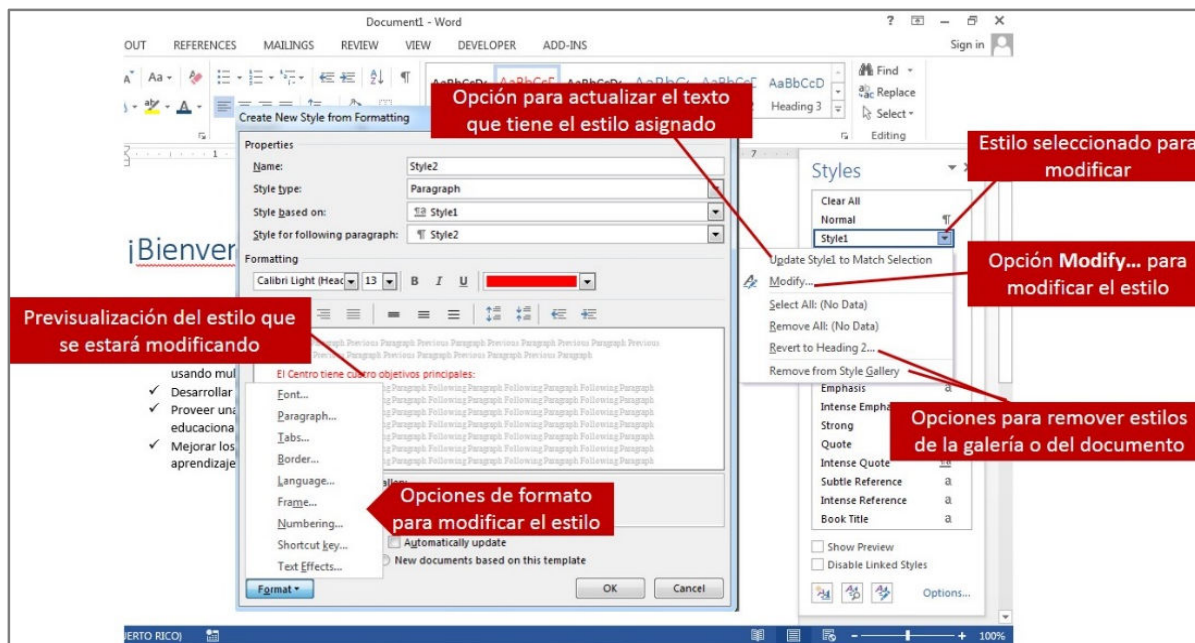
Document1 - Word

? — ✕

OUT REFERENCES MAILINGS REVIEW VIEW DEVELOPER ADD-INS

Sign in

AaBbCcD Heading 3

Find Replace Select Editing

Opción para actualizar el texto que tiene el estilo asignado

Create New Style from Formatting

Estilo seleccionado para modificar

Properties

Name: Style2

Style type: Paragraph

Style based on: Style1

Style for following paragraph: Style2

Styles

Clear All

Normal

Style1

¡Bienver

Update Style1 to Match Selection

Opción Modify... para modificar el estilo

Formatting

Calibri Light (Head 13 B I U

Modify...

Select All: (No Data)

Remove All: (No Data)

Previsualización del estilo que se estará modificando

Revert to Heading 2...

Remove from Style Gallery

El Centro tiene cuatro objetivos principales:

usando mul

Desarrollar

Proveer una educaciona

Mejorar los aprendizaje

Font...

Paragraph...

Tabs...

Border...

Language...

Frame...

Numbering...

Shortcut key...

Text Effects...

Emphasis

Intense Empha

Strong

Quote

Intense Quote

Subtle Reference

Intense Reference

Book Title

Opciones para remover estilos de la galería o del documento

Opciones de formato para modificar el estilo

Automatically update

New documents based on this template

Format

OK Cancel

Show Preview

Disable Linked Styles

Options...

ERTO RICO)

100%